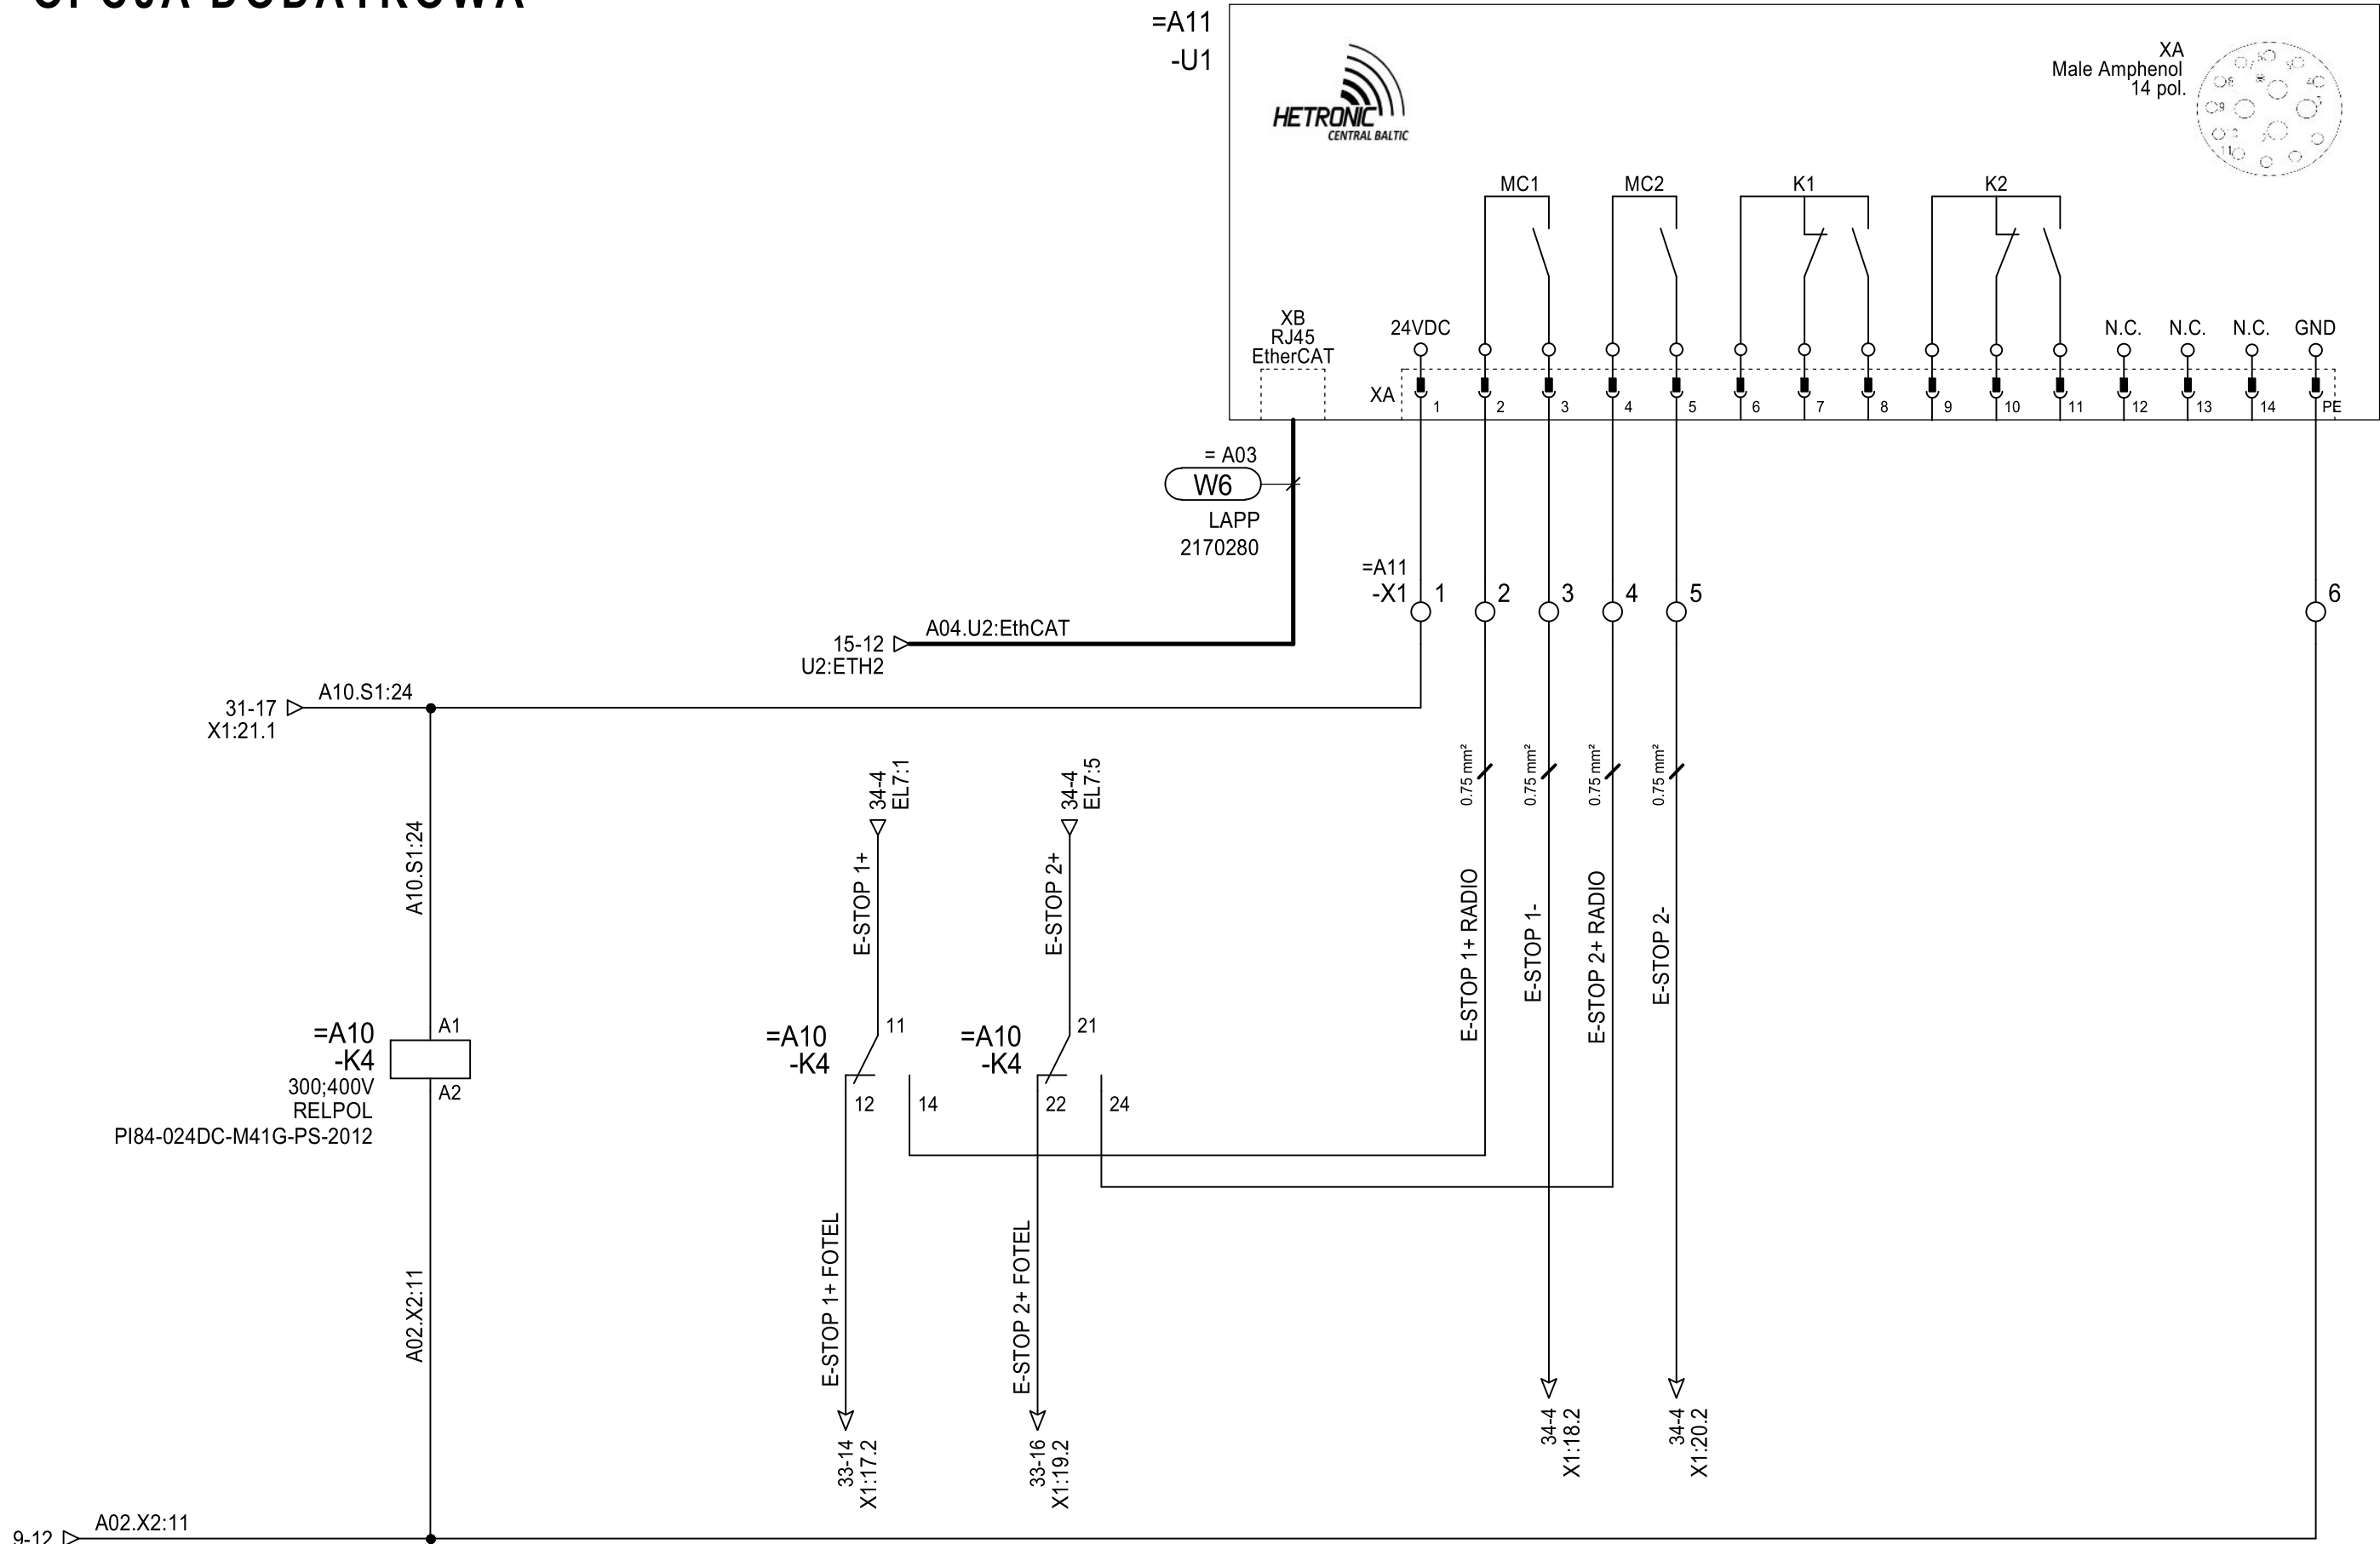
OPCJA DODATKOWA

=A11
-U1

HETRONIC
CENTRAL BALTIC

XA
Male Amphenol
14 pol.

MC1 MC2 K1 K2

XB
RJ45
EtherCAT

24VDC N.C. N.C. N.C. GND

XA 1 2 3 4 5 6 7 8 9 10 11 12 13 14 PE

= A03
W6
LAPP
2170280

=A11
-X1 1 2 3 4 5 6

15-12
U2:ETH2
A04.U2:EthCAT

31-17
X1:21.1
A10.S1:24

A10.S1:24

0.75 mm²
0.75 mm²
0.75 mm²
0.75 mm²

34-4
EL7:1

34-4
EL7:5

E-STOP 1+
E-STOP 2+

E-STOP 1+ RADIO
E-STOP 1-
E-STOP 2+ RADIO
E-STOP 2-

=A10
-K4
300;400V
RELPOL
PI84-024DC-M41G-PS-2012
A1
A2

=A10
-K4
11
12
14

=A10
-K4
21
22
24

A02.X2:11

E-STOP 1+ FOTEL
E-STOP 2+ FOTEL

33-14
X1:17.2

33-16
X1:19.2

34-4
X1:18.2

34-4
X1:20.2

9-12
A02.X2:11